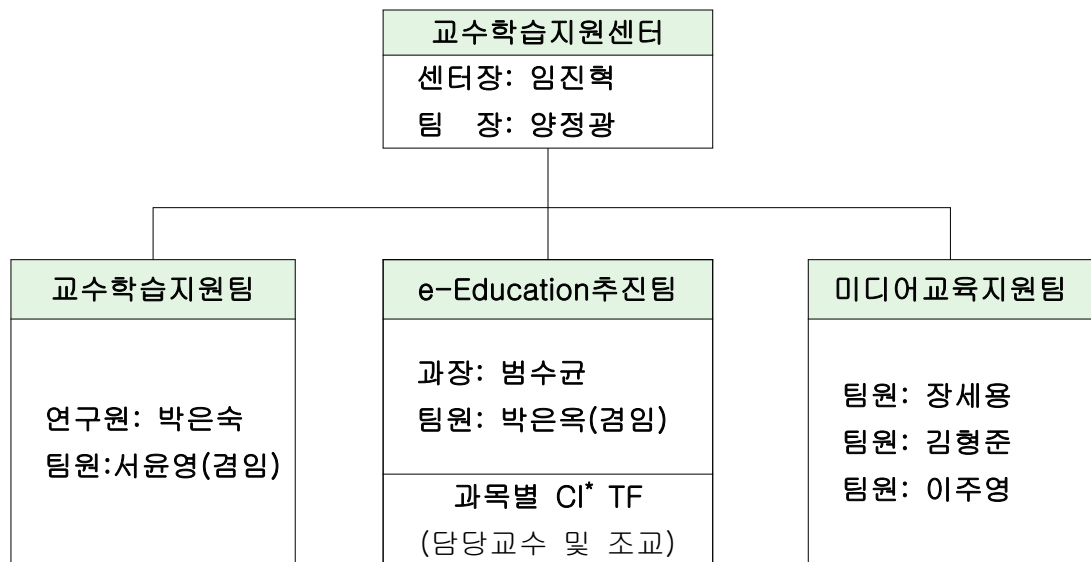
교수학습지원센터
센터장: 임진혁
팀 장: 양정광

교수학습지원팀
연구원: 박은숙
팀원:서윤영(겸임)

e-Education추진팀
과장: 범수균
팀원: 박은옥(겸임)
과목별 CI* TF
(담당교수 및 조교)

미디어교육지원팀
팀원: 장세용
팀원: 김형준
팀원: 이주영